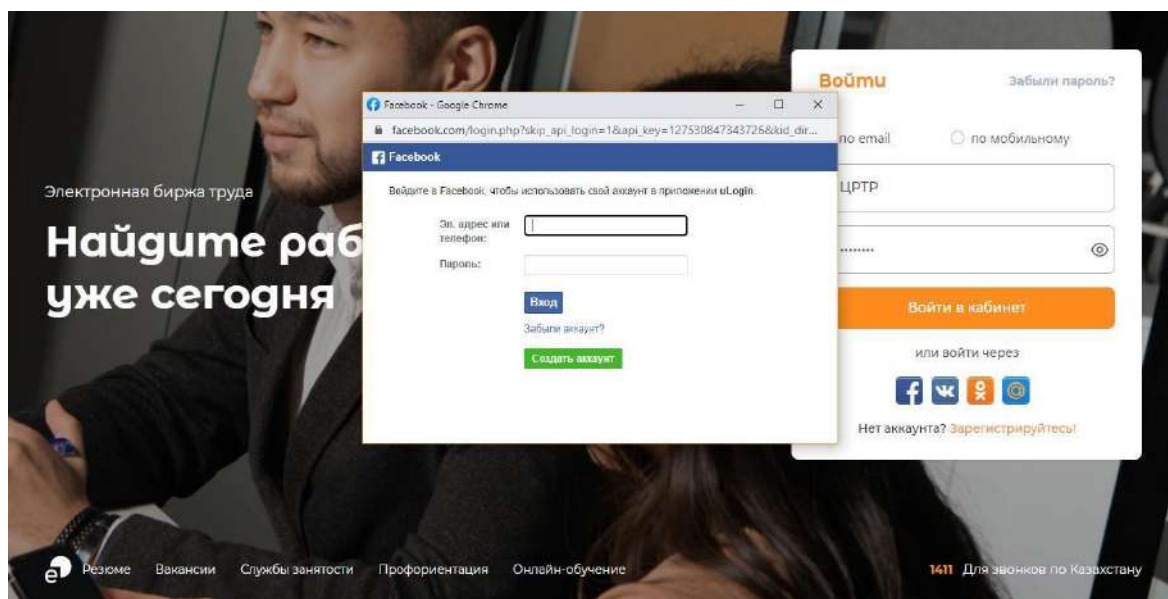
Facebook - Google Chrome

facebook.com/login.php?skip_api_login=1&api_key=127530847343726&kid_dir...

Facebook

Войдите в Facebook, чтобы использовать свой аккаунт в приложении uLogin.

Эл. адрес или телефон:

Пароль:

Вход

Забыли аккаунт?

Создать аккаунт

Электронная биржа труда

Найдите раб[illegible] уже сегодня

Войти

Забыли пароль?

по email

по мобильному

ЦРТР

••••••••

Войти в кабинет

или войти через

Нет аккаунта? Зарегистрируйтесь!

Резюме Вакансии Службы занятости Профориентация Онлайн-обучение

1411 Для звонков по Казахстану